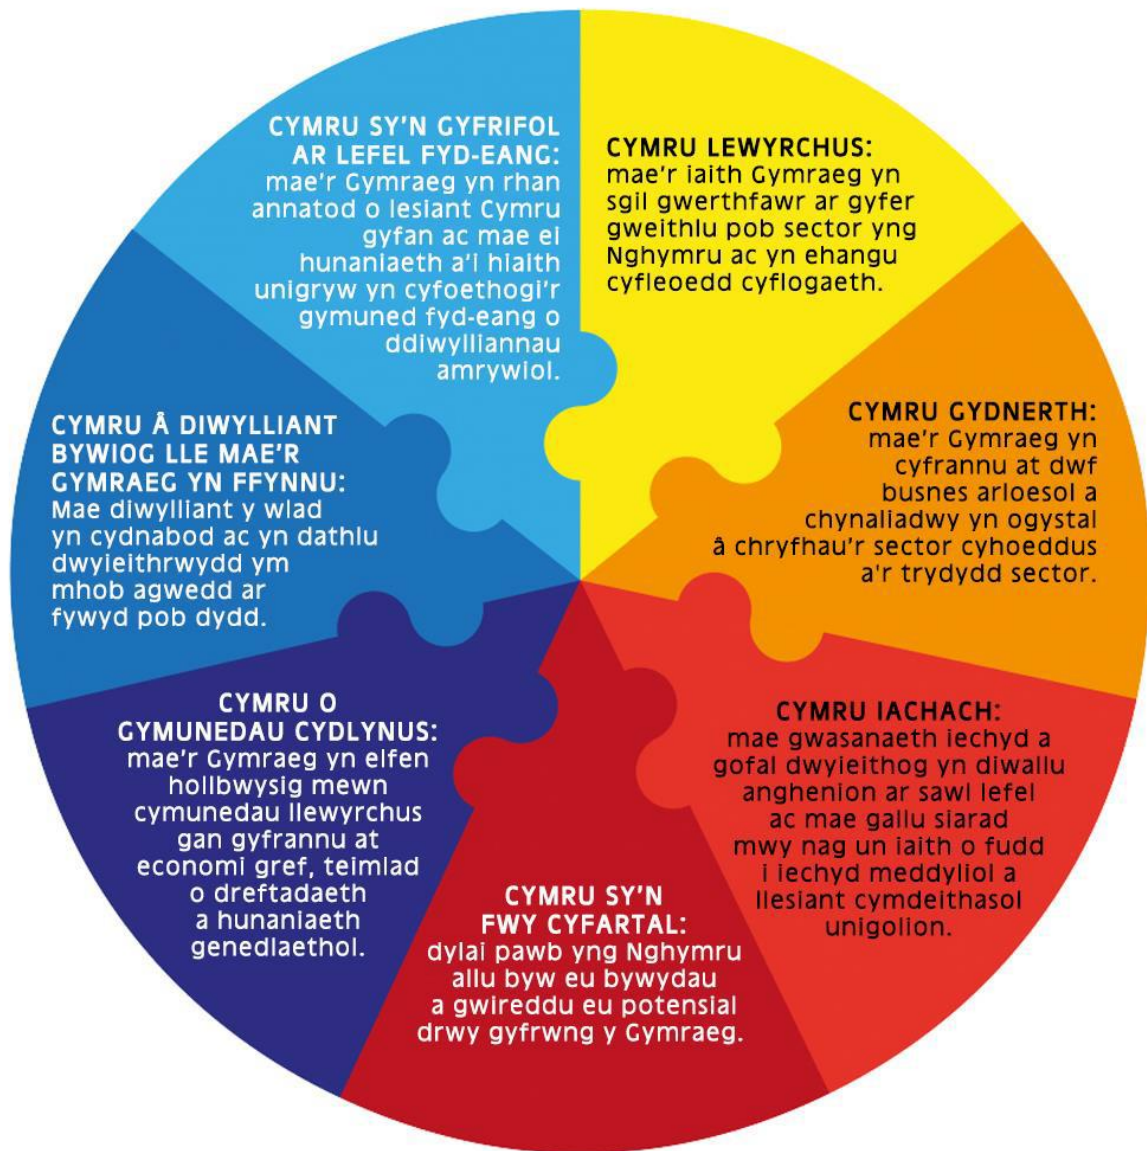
CYMRU SY'N GYFRIFOL AR LEFEL FYD-EANG: mae'r Gymraeg yn rhan annatod o lesiant Cymru gyfan ac mae ei hunaniaeth a'i hiaith unigryw yn cyfoethogi'r gymuned fyd-eang o ddiwylliannau amrywiol.

CYMRU LEWYRCHUS: mae'r iaith Gymraeg yn sgil gwerthfawr ar gyfer gweithlu pob sector yng Nghymru ac yn ehangu cyfleoedd cyflogaeth.

CYMRU Â DIWYLLIANT BYWIOG LLE MAE'R GYMRAEG YN FFYNNU: Mae diwylliant y wlad yn cydnabod ac yn dathlu dwyieithrwydd ym mhob agwedd ar fywyd pob dydd.

CYMRU GYDNERTH: mae'r Gymraeg yn cyfrannu at dwf busnes arloesol a chynaliadwy yn ogystal â chryfhau'r sector cyhoeddus a'r trydydd sector.

CYMRU O GYMUNEDAU CYDLYNUS: mae'r Gymraeg yn elfen hollbwysig mewn cymunedau llewyrchus gan gyfrannu at economi gref, teimlad o dreftadaeth a hunaniaeth genedlaethol.

CYMRU IACHACH: mae gwasanaeth iechyd a gofal dwyieithog yn diwallu anghenion ar sawl lefel ac mae gallu siarad mwy nag un iaith o fudd i iechyd meddyliol a llesiant cymdeithasol unigolion.

CYMRU SY'N FWY CYFARTAL: dylai pawb yng Nghymru allu byw eu bywydau a gwireddu eu potensial drwy gyfrwng y Gymraeg.